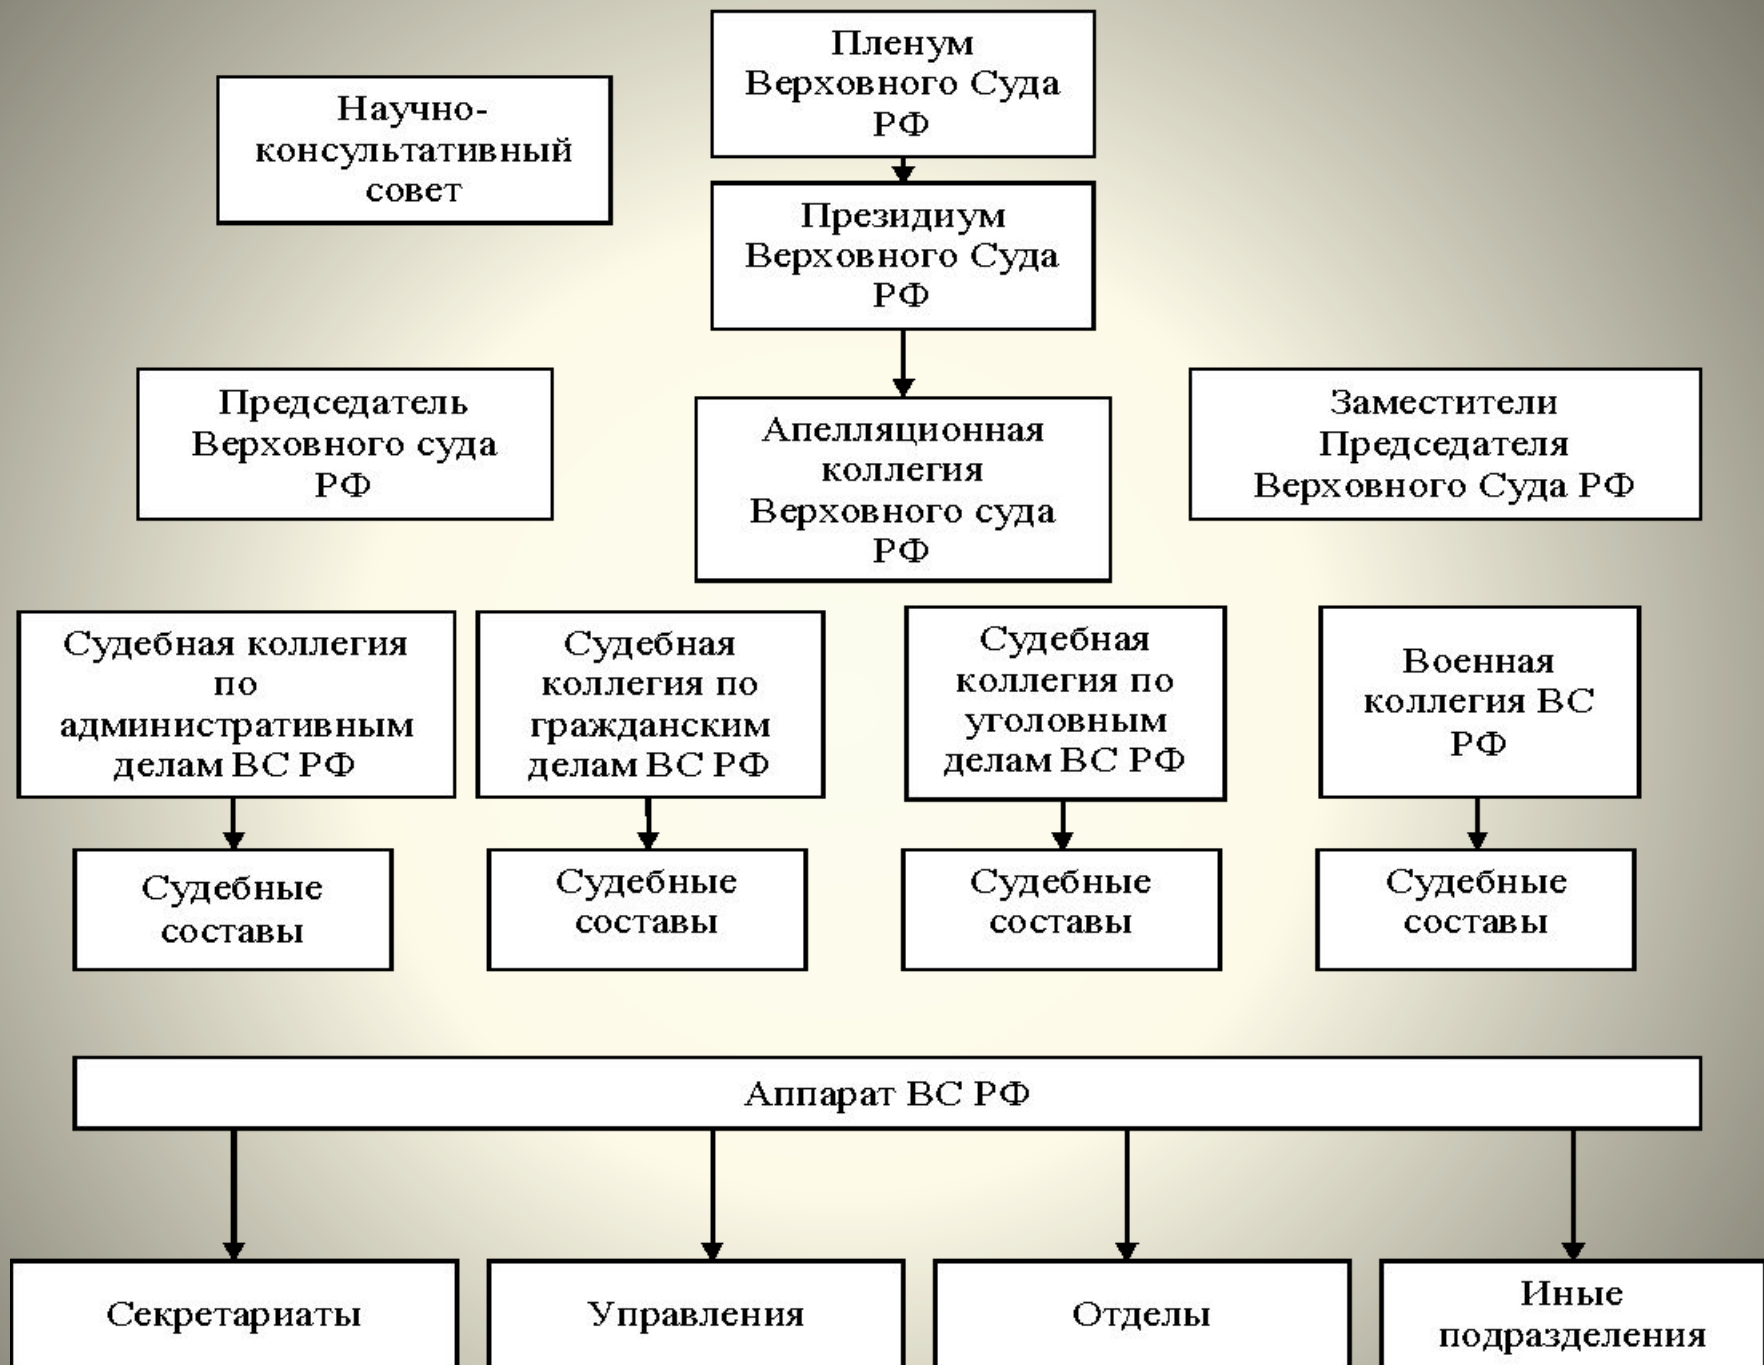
Пленум Верховного Суда РФ

Научно-консультативный совет

Президиум Верховного Суда РФ

Председатель Верховного суда РФ

Апелляционная коллегия Верховного суда РФ

Заместители Председателя Верховного Суда РФ

Судебная коллегия по административным делам ВС РФ

Судебная коллегия по гражданским делам ВС РФ

Судебная коллегия по уголовным делам ВС РФ

Военная коллегия ВС РФ

Судебные составы

Судебные составы

Судебные составы

Судебные составы

Аппарат ВС РФ

Секретариаты

Управления

Отделы

Иные подразделения